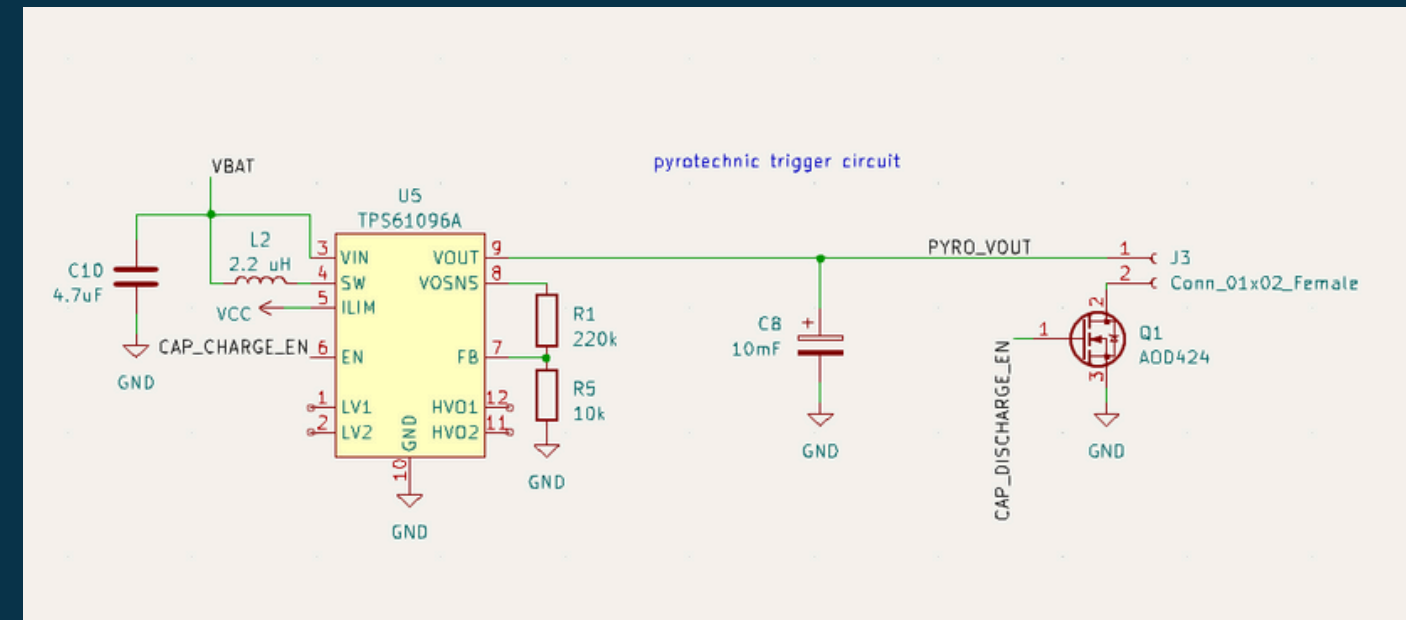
pyrotechnic trigger circuit

VBAT

U5
TPS61096A

C10
4.7uF

L2
2.2 uH

3 VIN
4 SW
5 ILIM
6 EN
1 LV1
2 LV2
VOUT 9
VOSNS 8
FB 7
HVO1 12
HVO2 11
GND 10

VCC
CAP_CHARGE_EN
GND

R1
220k
R5
10k
GND
GND

PYRO_VOUT

C8
10mF
GND

1
2
J3
Conn_01x02_Female

1
2
3
Q1
AOD424
CAP_DISCHARGE_EN
GND